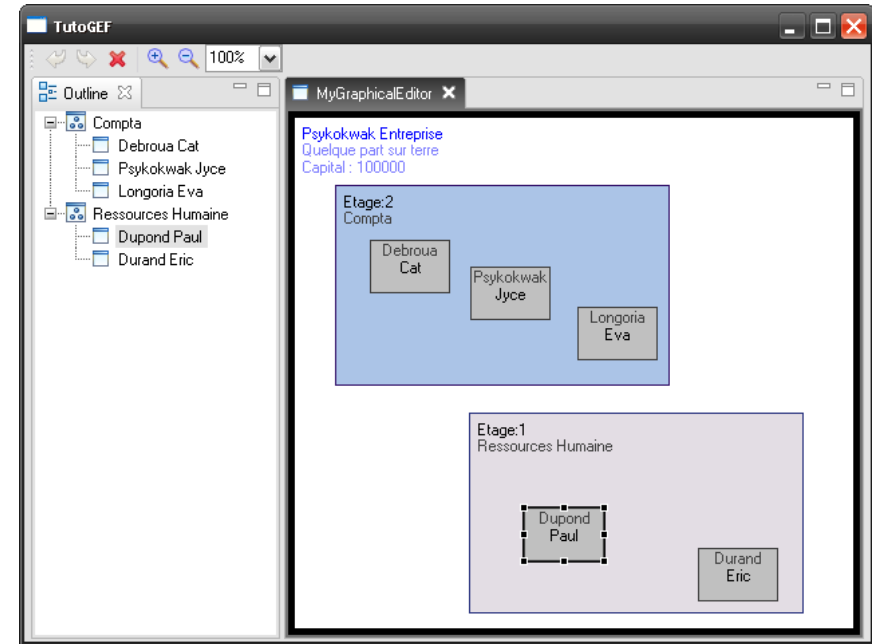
TutoGEF

100%

Outline

Compta
Debroua Cat
Psykokwak Jyce
Longoria Eva
Ressources Humaine
Dupond Paul
Durand Eric

MyGraphicalEditor

Psykokwak Entreprise
Quelque part sur terre
Capital : 100000

Etage:2
Compta

Debroua Cat

Psykokwak Jyce

Longoria Eva

Etage:1
Ressources Humaine

Dupond Paul

Durand Eric